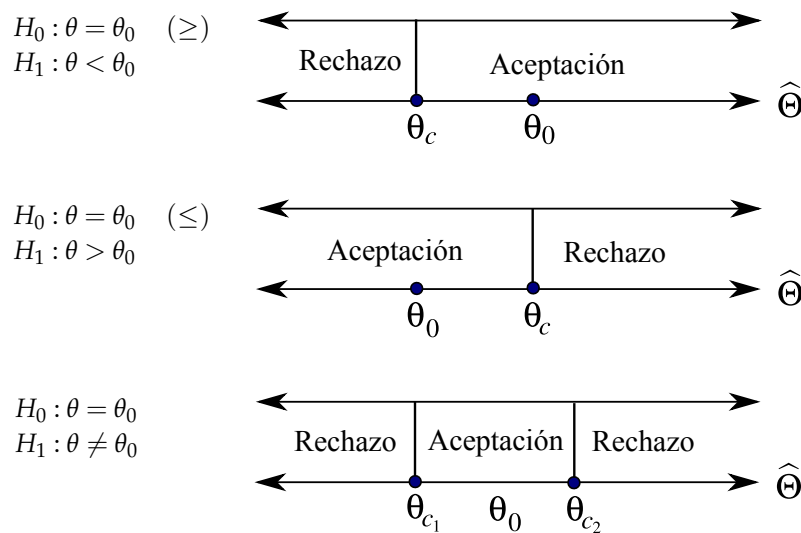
$H_0 : \theta = \theta_0 \quad (\geq)$
$H_1 : \theta < \theta_0$

Rechazo | Aceptación

$\theta_c$ $\theta_0$ $\widehat{\Theta}$

$H_0 : \theta = \theta_0 \quad (\leq)$
$H_1 : \theta > \theta_0$

Aceptación | Rechazo

$\theta_0$ $\theta_c$ $\widehat{\Theta}$

$H_0 : \theta = \theta_0$
$H_1 : \theta \neq \theta_0$

Rechazo | Aceptación | Rechazo

$\theta_{c_1}$ $\theta_0$ $\theta_{c_2}$ $\widehat{\Theta}$